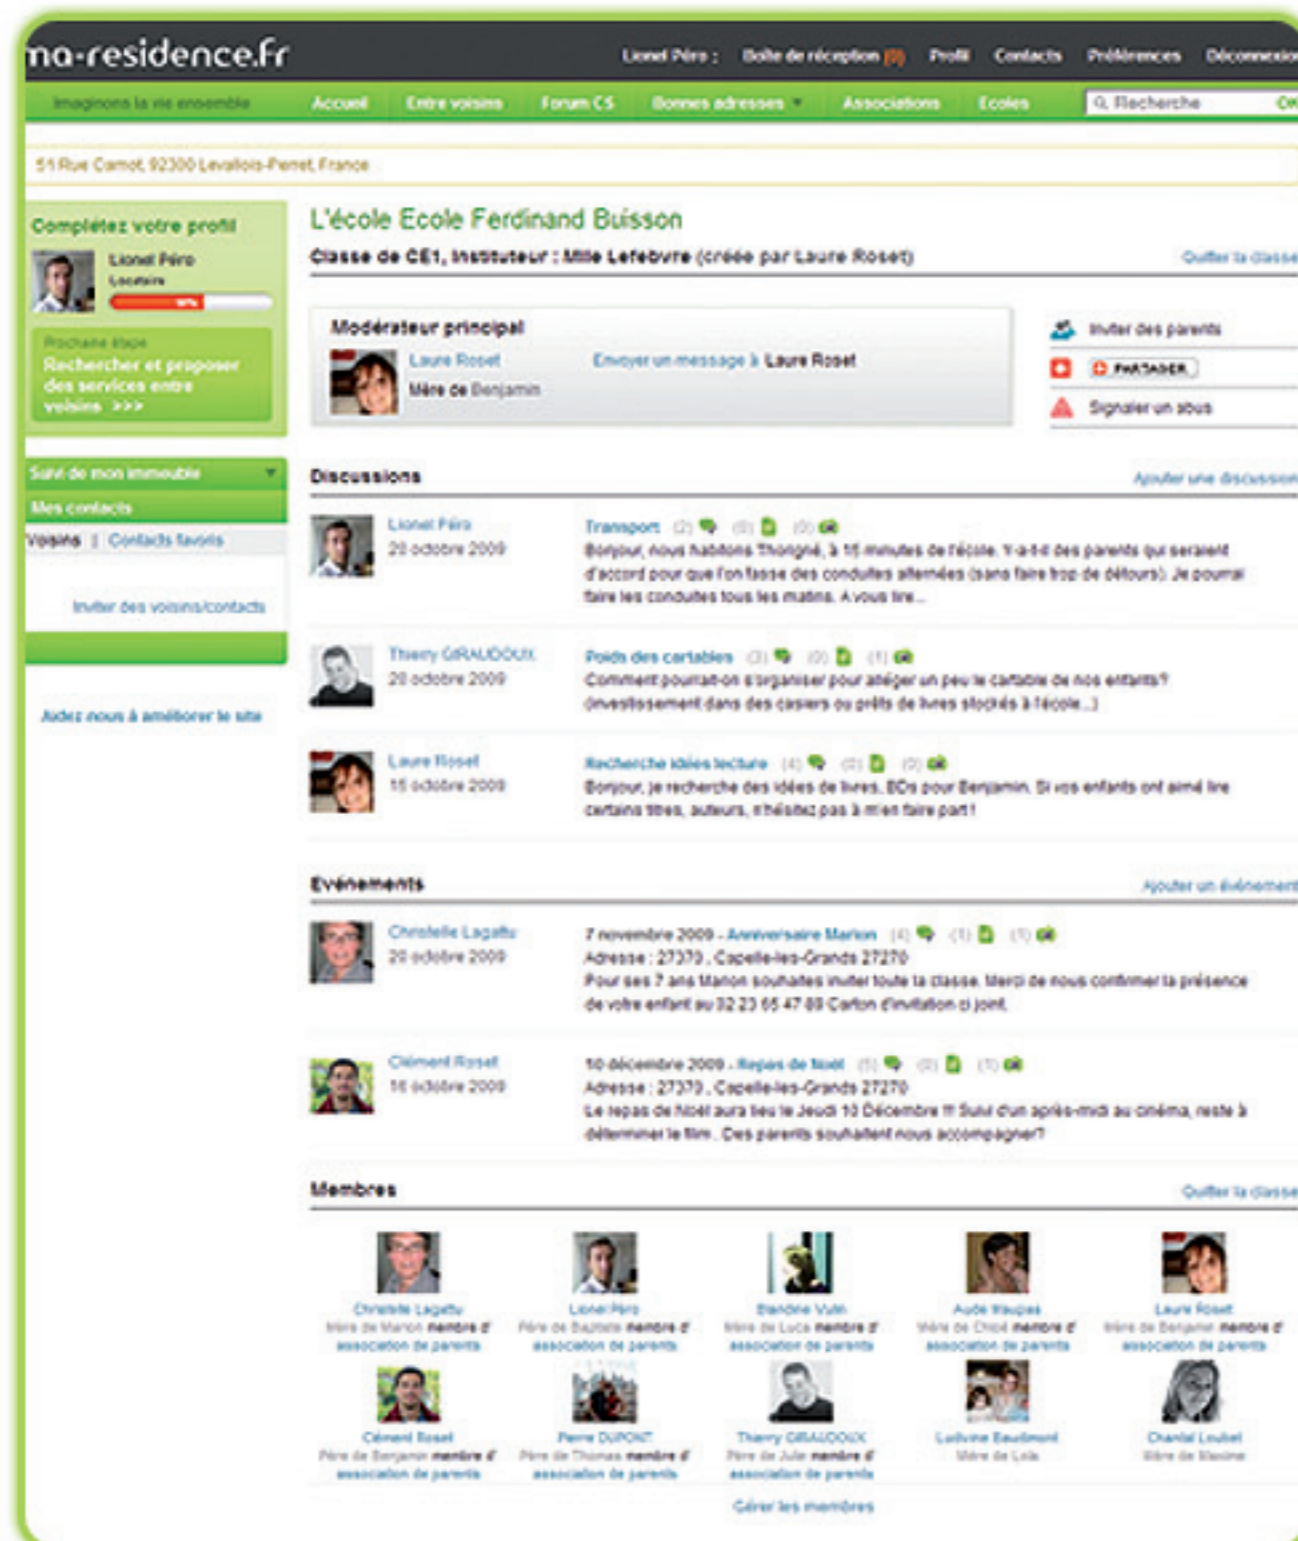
ma-residence.fr

Lionel Péro : Boîte de réception (0) Profil Contacts Préférences Déconnexion

Imaginons la vie ensemble Accueil Entre voisins Forum CS Bonnes adresses Associations Ecoles Recherche OK

51 Rue Carnot, 92300 Levallois-Perret, France

Complétez votre profil
Lionel Péro
Locataire
Prochaine étape
Rechercher et proposer des services entre voisins >>>

Suivi de mon immeuble
Mes contacts
Voisins | Contacts favoris
Inviter des voisins/contacts

Aidez nous à améliorer le site

L'école Ecole Ferdinand Buisson
Classe de CE1, Instituteur : Mlle Lefebvre (créée par Laure Roset)
Quitter la classe

Modérateur principal
Laure Roset
Mère de Benjamin
Envoyer un message à Laure Roset

Inviter des parents
PARTAGER
Signaler un abus

Discussions
Ajouter une discussion

Lionel Péro
20 octobre 2009
Transport (2) (0) (0)
Bonjour, nous habitons Thorigné, à 15 minutes de l'école. Y-a-t-il des parents qui seraient d'accord pour que l'on fasse des conduites alternées (sans faire trop de détours). Je pourrai faire les conduites tous les matins. A vous lire...

Thierry GIRAUDOUX
20 octobre 2009
Poids des cartables (3) (0) (1)
Comment pourrait-on s'organiser pour alléger un peu le cartable de nos enfants? (investissement dans des casiers ou prêts de livres stockés à l'école...)

Laure Roset
15 octobre 2009
Recherche idées lecture (4) (0) (0)
Bonjour, je recherche des idées de livres, BDs pour Benjamin. Si vos enfants ont aimé lire certains titres, auteurs, n'hésitez pas à m'en faire part !

Evénements
Ajouter un événement

Christelle Lagattu
20 octobre 2009
7 novembre 2009 - Anniversaire Marion (4) (1) (1)
Adresse : 27370 , Capelle-les-Grands 27270
Pour ses 7 ans Marion souhaites inviter toute la classe. Merci de nous confirmer la présence de votre enfant au 02 23 65 47 89 Carton d'invitation ci joint.

Clément Roset
16 octobre 2009
10 décembre 2009 - Repas de Noël (5) (0) (1)
Adresse : 27370 , Capelle-les-Grands 27270
Le repas de Noël aura lieu le Jeudi 10 Décembre !!! Suivi d'un après-midi au cinéma, reste à déterminer le film . Des parents souhaitent nous accompagner?

Membres
Quitter la classe

Christelle Lagattu
Mère de Marion membre d' association de parents
Lionel Péro
Père de Baptiste membre d' association de parents
Blandine Vuin
Mère de Luca membre d' association de parents
Aude Maupas
Mère de Chloé membre d' association de parents
Laure Roset
Mère de Benjamin membre d' association de parents
Clément Roset
Père de Benjamin membre d' association de parents
Pierre DUPONT
Père de Thomas membre d' association de parents
Thierry GIRAUDOUX
Père de Jules membre d' association de parents
Ludivine Baudimont
Mère de Lola
Chantal Loubet
Mère de Maxime

Gérer les membres